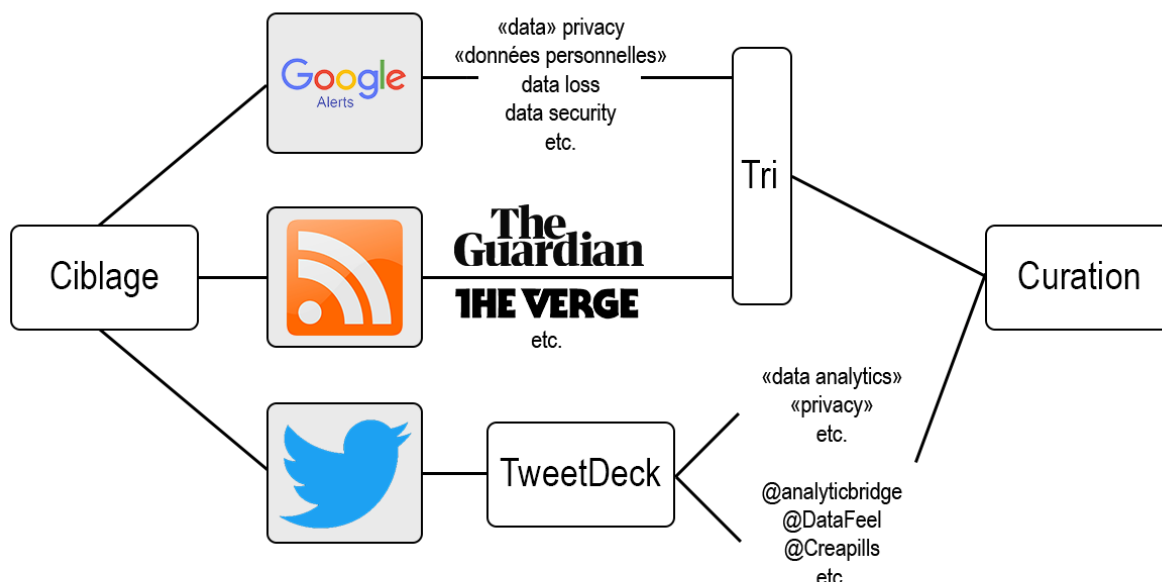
Ciblage

Google
Alerts

«data» privacy
«données personnelles»
data loss
data security
etc.

Tri

The Guardian
THE VERGE
etc.

Curation

TweetDeck

«data analytics»
«privacy»
etc.

@analyticbridge
@DataFeel
@Creapills
etc.